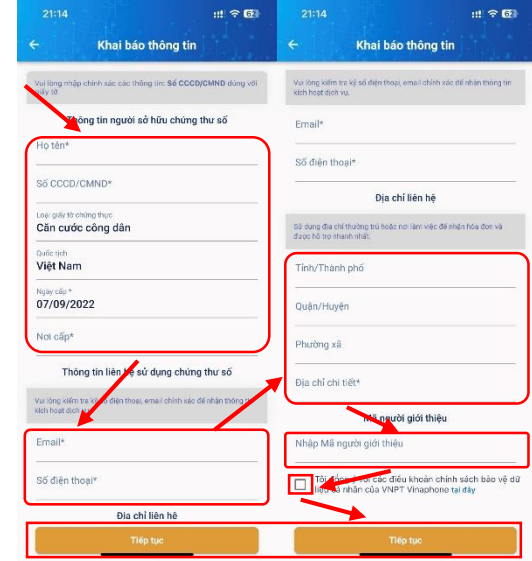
21:14
62

Khai báo thông tin

Vui lòng nhập chính xác các thông tin: Số CCCD/CMND đúng với giấy tờ

Thông tin người sở hữu chứng thư số

Họ tên*

Số CCCD/CMND*

Loại giấy tờ chứng thực
Căn cước công dân

Quốc tịch
Việt Nam

Ngày cấp *
07/09/2022

Nơi cấp*

Thông tin liên hệ sử dụng chứng thư số

Vui lòng kiểm tra kỹ số điện thoại, email chính xác để nhận thông tin kích hoạt dịch vụ.

Email*

Số điện thoại*

Địa chỉ liên hệ

Tiếp tục

21:14
62

Khai báo thông tin

Vui lòng kiểm tra kỹ số điện thoại, email chính xác để nhận thông tin kích hoạt dịch vụ.

Email*

Số điện thoại*

Địa chỉ liên hệ

Sử dụng địa chỉ thường trú hoặc nơi làm việc để nhận hóa đơn và được hỗ trợ nhanh nhất.

Tỉnh/Thành phố

Quận/Huyện

Phường xã

Địa chỉ chi tiết*

Mã người giới thiệu

Nhập Mã người giới thiệu

Tôi đồng ý với các điều khoản chính sách bảo vệ dữ liệu cá nhân của VNPT Vinaphone tại đây

Tiếp tục